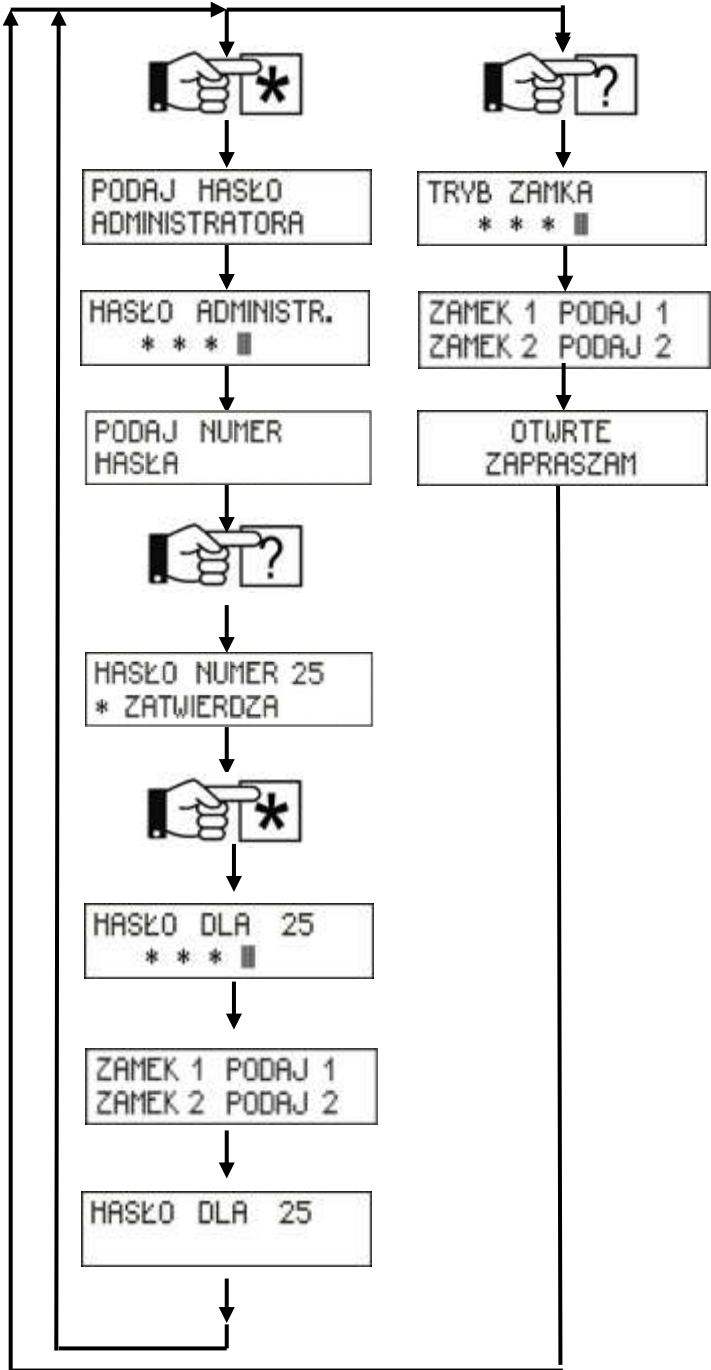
*

PODAJ HASŁO
ADMINISTRATORA

HASŁO ADMINISTR.
* * *

PODAJ NUMER
HASŁA

?

HASŁO NUMER 25
* ZATWIERDZA

*

HASŁO DLA 25
* * *

ZAMEK 1 PODAJ 1
ZAMEK 2 PODAJ 2

HASŁO DLA 25

?

TRYB ZAMKA
* * *

ZAMEK 1 PODAJ 1
ZAMEK 2 PODAJ 2

OTWRTE
ZAPRASZAM